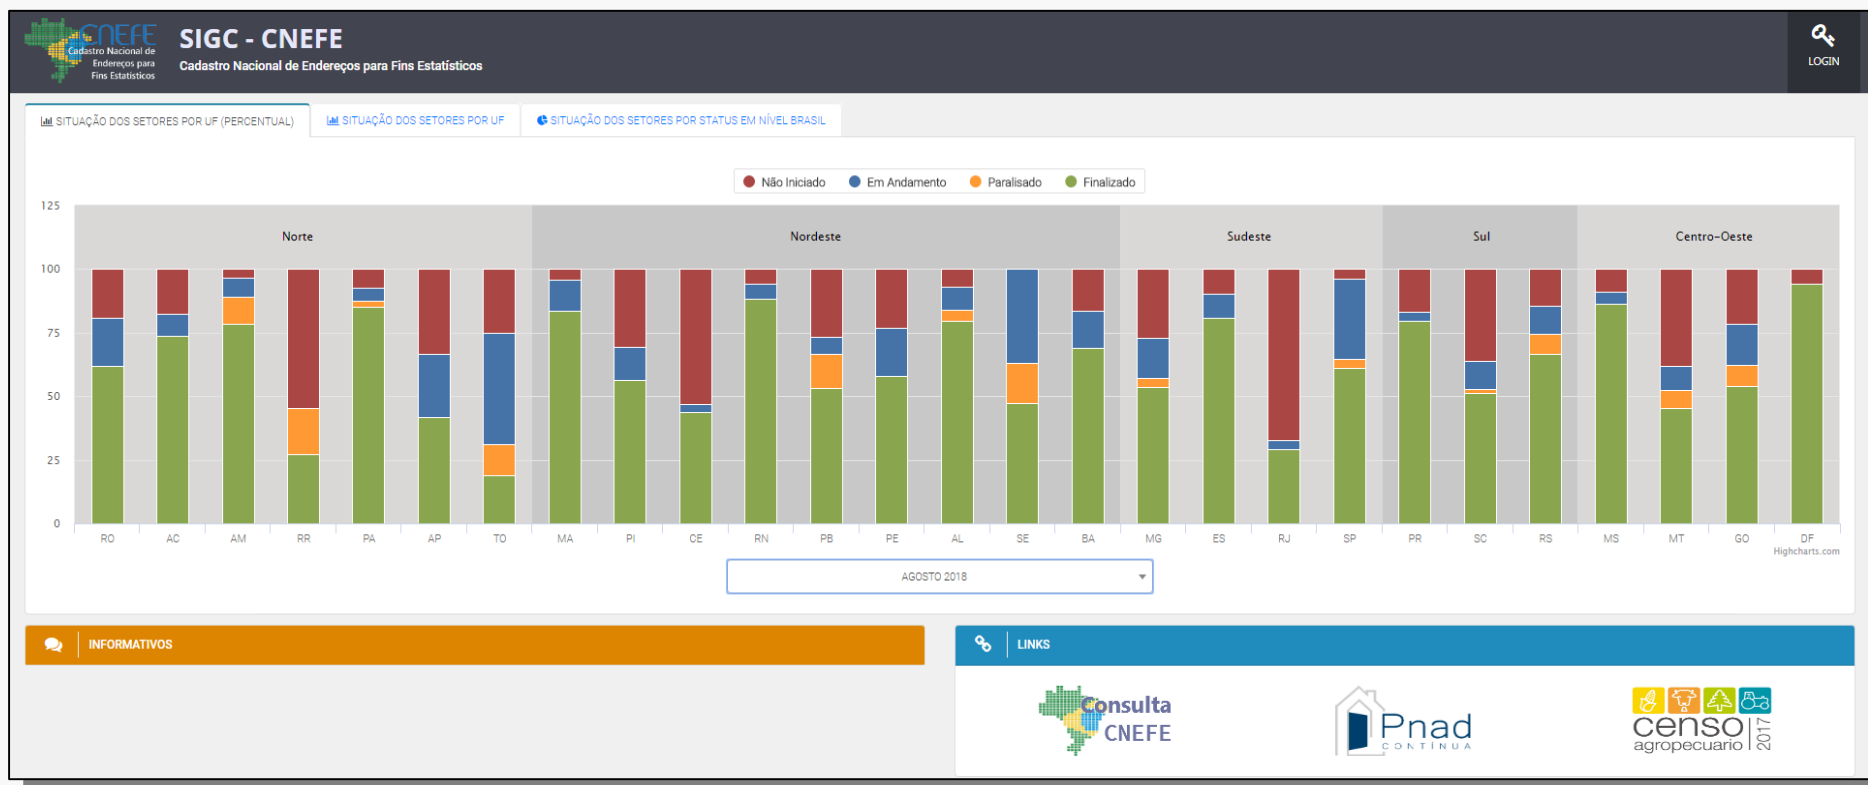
CNEFE Cadastro Nacional de Endereços para Fins Estatísticos

SIGC - CNEFE
Cadastro Nacional de Endereços para Fins Estatísticos

LOGIN

SITUAÇÃO DOS SETORES POR UF (PERCENTUAL)
SITUAÇÃO DOS SETORES POR UF
SITUAÇÃO DOS SETORES POR STATUS EM NÍVEL BRASIL

Não Iniciado
Em Andamento
Paralisado
Finalizado

125
100
75
50
25
0

Norte
Nordeste
Sudeste
Sul
Centro-Oeste

RO AC AM RR PA AP TO MA PI CE RN PB PE AL SE BA MG ES RJ SP PR SC RS MS MT GO DF

Highcharts.com

AGOSTO 2018

INFORMATIVOS

LINKS

Consulta CNEFE

Pnad CONTÍNUA

censo agropecuário 2017